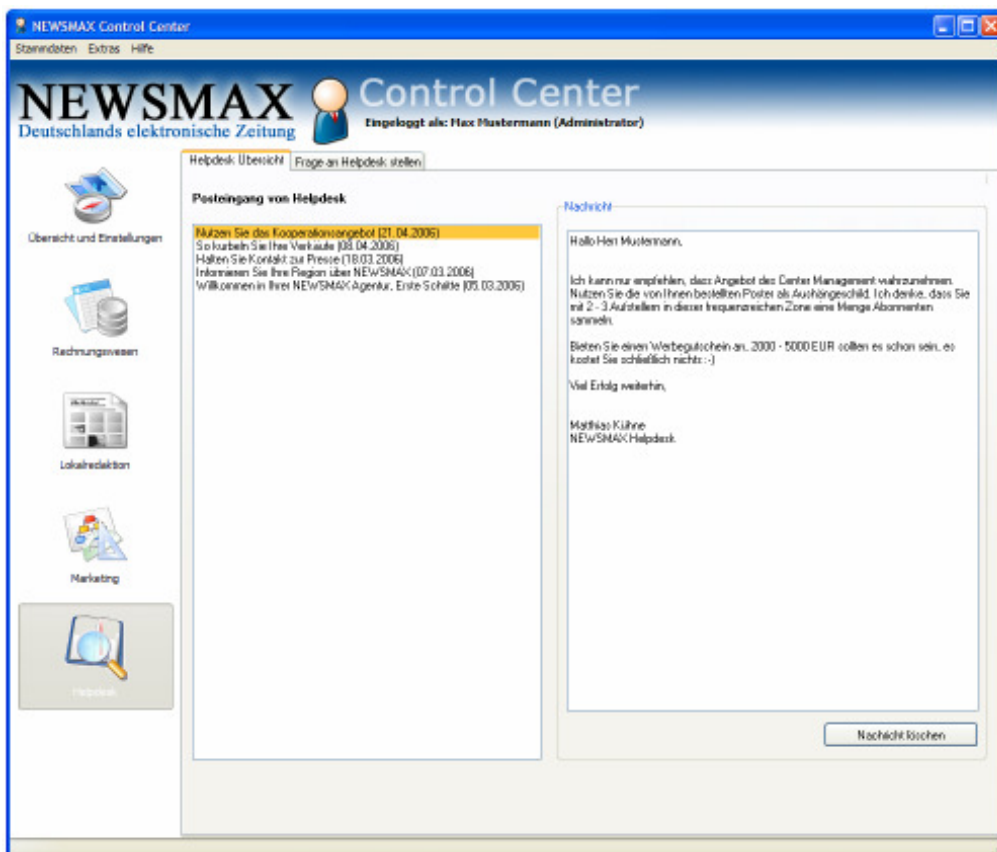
NEWSMAX Control Center

Stammdaten Extras Hilfe

NEWSMAX
Deutschlands elektronische Zeitung

Control Center

Eingeloggt als: Max Mustermann (Administrator)

Übersicht und Einstellungen

Rechnungswesen

Lokalredaktion

Marketing

Helpdesk

Helpdesk Übersicht | Frage an Helpdesk stellen

Posteingang von Helpdesk

Nutzen Sie das Kooperationsangebot (21.04.2006)
So kurbeln Sie Ihre Verkäufe (08.04.2006)
Halten Sie Kontakt zur Presse (18.03.2006)
Informieren Sie Ihre Region über NEWSMAX (07.03.2006)
Willkommen in Ihrer NEWSMAX Agentur, Erste Schritte (05.03.2006)

Nachricht

Hallo Herr Mustermann,

Ich kann nur empfehlen, dass Angebot des Center Management wahrzunehmen. Nutzen Sie die von Ihnen bestellten Poster als Aushängeschild. Ich denke, dass Sie mit 2 - 3 Aufstellern in dieser frequenzreichen Zone eine Menge Abonnenten sammeln.

Bieten Sie einen Werbegutschein an, 2000 - 5000 EUR sollten es schon sein, es kostet Sie schließlich nichts :-)

Viel Erfolg weiterhin,

Matthias Kühne
NEWSMAX Helpdesk

Nachricht löschen